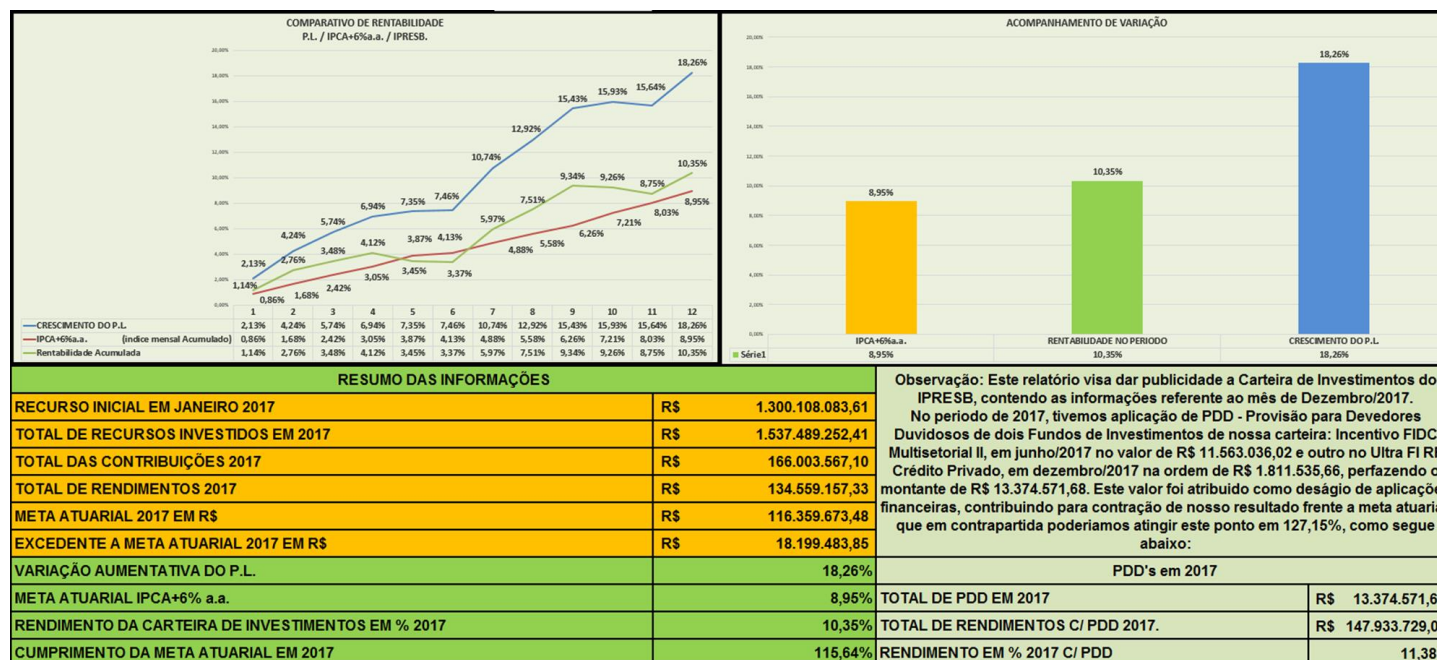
COMPARATIVO DE RENTABILIDADE
P.L. / IPCA+6%a.a. / IPRESB.

20,00%
18,00%
16,00%
14,00%
12,00%
10,00%
8,00%
6,00%
4,00%
2,00%
0,00%

| | 1 | 2 | 3 | 4 | 5 | 6 | 7 | 8 | 9 | 10 | 11 | 12 |
|---|---|---|---|---|---|---|---|---|---|---|---|---|
| CRESCIMENTO DO P.L. | 2,13% | 4,24% | 5,74% | 6,94% | 7,35% | 7,46% | 10,74% | 12,92% | 15,43% | 15,93% | 15,64% | 18,26% |
| IPCA+6%a.a. (indice mensal Acumulado) | 0,86% | 1,68% | 2,42% | 3,05% | 3,87% | 4,13% | 4,88% | 5,58% | 6,26% | 7,21% | 8,03% | 8,95% |
| Rentabilidade Acumulada | 1,14% | 2,76% | 3,48% | 4,12% | 3,45% | 3,37% | 5,97% | 7,51% | 9,34% | 9,26% | 8,75% | 10,35% |

ACOMPANHAMENTO DE VARIAÇÃO

20,00%
18,00%
16,00%
14,00%
12,00%
10,00%
8,00%
6,00%
4,00%
2,00%
0,00%

| | IPCA+6%a.a. | RENTABILIDADE NO PERIODO | CRESCIMENTO DO P.L. |
|---|---|---|---|
| Série1 | 8,95% | 10,35% | 18,26% |

| RESUMO DAS INFORMAÇÕES | | |
|---|---|---|
| RECURSO INICIAL EM JANEIRO 2017 | R$ | 1.300.108.083,61 |
| TOTAL DE RECURSOS INVESTIDOS EM 2017 | R$ | 1.537.489.252,41 |
| TOTAL DAS CONTRIBUIÇÕES 2017 | R$ | 166.003.567,10 |
| TOTAL DE RENDIMENTOS 2017 | R$ | 134.559.157,33 |
| META ATUARIAL 2017 EM R$ | R$ | 116.359.673,48 |
| EXCEDENTE A META ATUARIAL 2017 EM R$ | R$ | 18.199.483,85 |
| VARIAÇÃO AUMENTATIVA DO P.L. | | 18,26% |
| META ATUARIAL IPCA+6% a.a. | | 8,95% |
| RENDIMENTO DA CARTEIRA DE INVESTIMENTOS EM % 2017 | | 10,35% |
| CUMPRIMENTO DA META ATUARIAL EM 2017 | | 115,64% |

Observação: Este relatório visa dar publicidade a Carteira de Investimentos do IPRESB, contendo as informações referente ao mês de Dezembro/2017. No periodo de 2017, tivemos aplicação de PDD - Provisão para Devedores Duvidosos de dois Fundos de Investimentos de nossa carteira: Incentivo FIDC Multisetorial II, em junho/2017 no valor de R$ 11.563.036,02 e outro no Ultra FI R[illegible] Crédito Privado, em dezembro/2017 na ordem de R$ 1.811.535,66, perfazendo o montante de R$ 13.374.571,68. Este valor foi atribuido como deságio de aplicaçõe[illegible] financeiras, contribuindo para contração de nosso resultado frente a meta atuaria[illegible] que em contrapartida poderiamos atingir este ponto em 127,15%, como segue abaixo:

| PDD's em 2017 | |
|---|---|
| TOTAL DE PDD EM 2017 | R$ 13.374.571,6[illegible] |
| TOTAL DE RENDIMENTOS C/ PDD 2017. | R$ 147.933.729,0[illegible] |
| RENDIMENTO EM % 2017 C/ PDD | 11,38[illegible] |